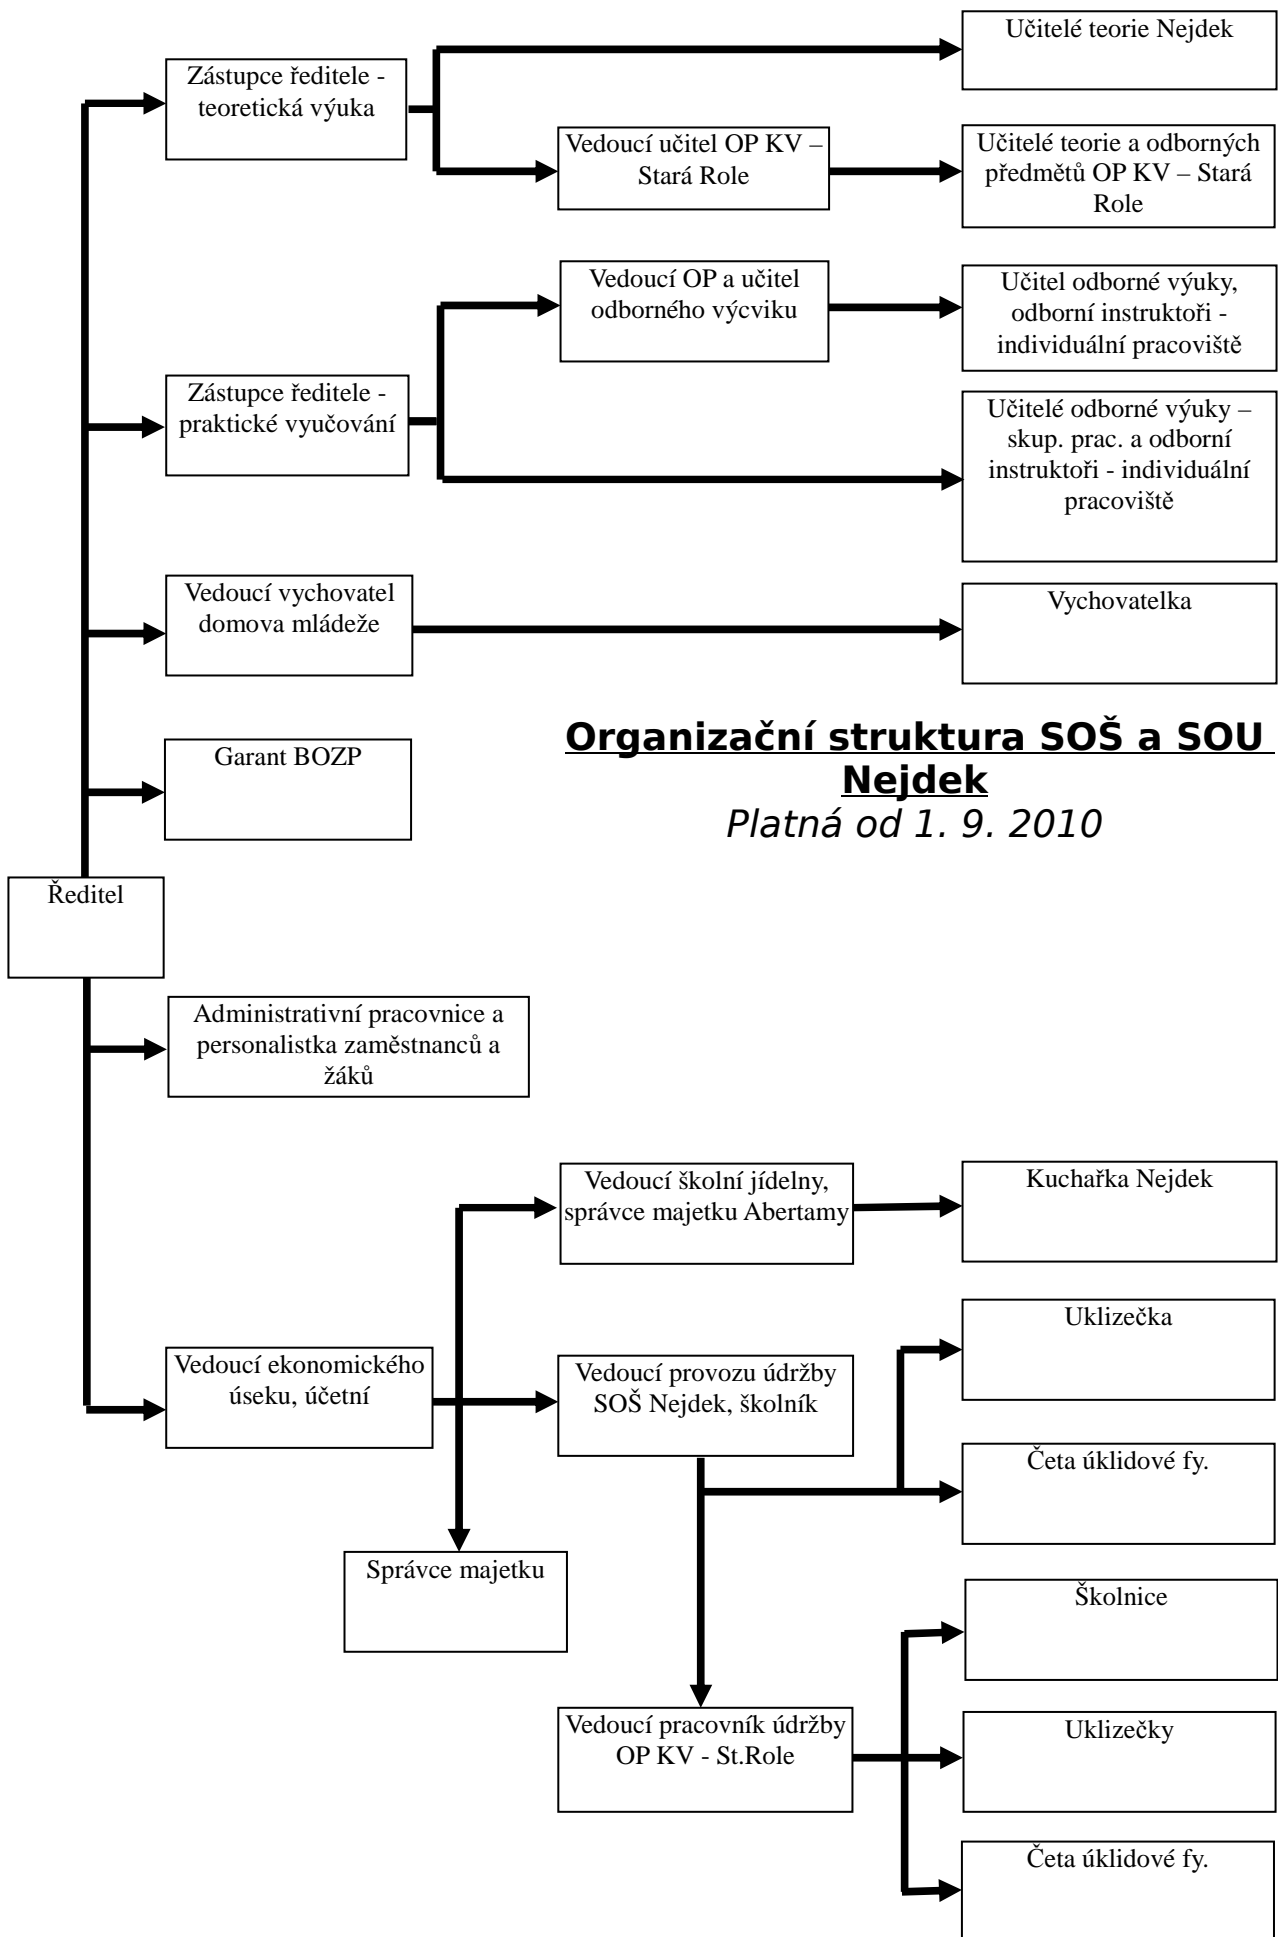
Organizační struktura SOŠ a SOU Nejdek
Platná od 1. 9. 2010

Ředitel

Zástupce ředitele - teoretická výuka

Učitelé teorie Nejdek

Vedoucí učitel OP KV – Stará Role

Učitelé teorie a odborných předmětů OP KV – Stará Role

Zástupce ředitele - praktické vyučování

Vedoucí OP a učitel odborného výcviku

Učitel odborné výuky, odborní instruktoři - individuální pracoviště

Učitelé odborné výuky – skup. prac. a odborní instruktoři - individuální pracoviště

Vedoucí vychovatel domova mládeže

Vychovatelka

Garant BOZP

Administrativní pracovnice a personalistka zaměstnanců a žáků

Vedoucí ekonomického úseku, účetní

Vedoucí školní jídelny, správce majetku Abertamy

Kuchařka Nejdek

Vedoucí provozu údržby SOŠ Nejdek, školník

Uklizečka

Četa úklidové fy.

Správce majetku

Vedoucí pracovník údržby OP KV - St.Role

Školnice

Uklizečky

Četa úklidové fy.